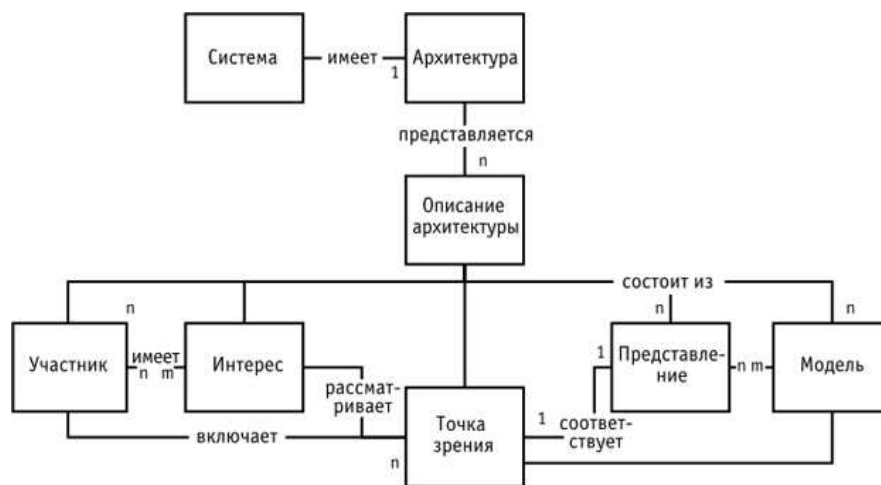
Система — имеет — 1 Архитектура

представляется

n

Описание архитектуры

состоит из

n

n

n

Участник

имеет

n m

Интерес

рассматривает

Точка зрения

1 соответствует

1

Представление

n m

Модель

включает

n